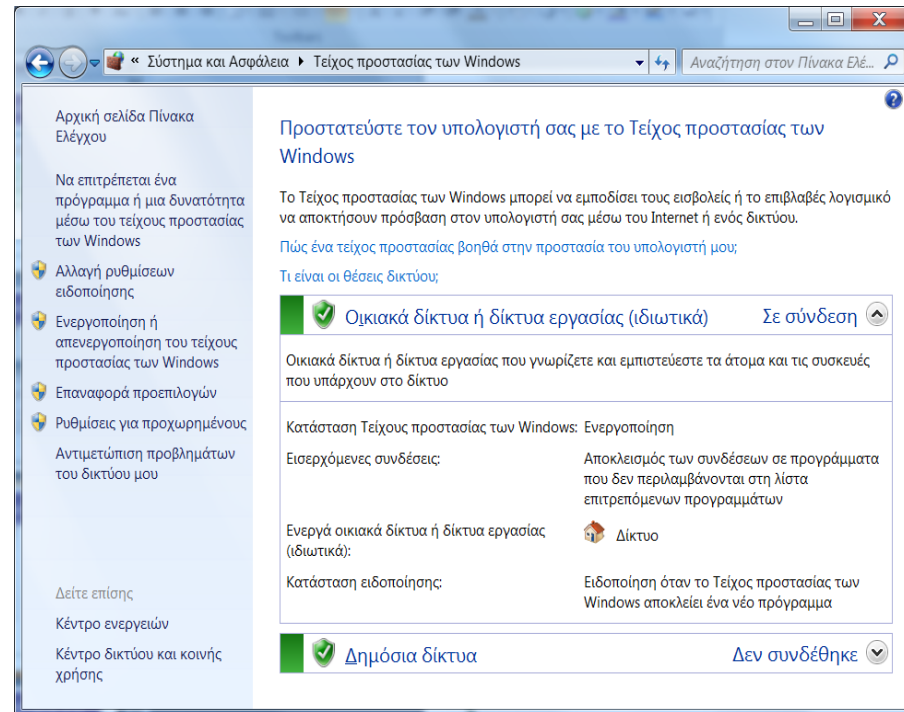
« Σύστημα και Ασφάλεια ▸ Τείχος προστασίας των Windows

Αναζήτηση στον Πίνακα Ελέ...

Αρχική σελίδα Πίνακα Ελέγχου

Να επιτρέπεται ένα πρόγραμμα ή μια δυνατότητα μέσω του τείχους προστασίας των Windows

Αλλαγή ρυθμίσεων ειδοποίησης

Ενεργοποίηση ή απενεργοποίηση του τείχους προστασίας των Windows

Επαναφορά προεπιλογών

Ρυθμίσεις για προχωρημένους

Αντιμετώπιση προβλημάτων του δικτύου μου

Δείτε επίσης

Κέντρο ενεργειών

Κέντρο δικτύου και κοινής χρήσης

Προστατεύστε τον υπολογιστή σας με το Τείχος προστασίας των Windows

Το Τείχος προστασίας των Windows μπορεί να εμποδίσει τους εισβολείς ή το επιβλαβές λογισμικό να αποκτήσουν πρόσβαση στον υπολογιστή σας μέσω του Internet ή ενός δικτύου.

Πώς ένα τείχος προστασίας βοηθά στην προστασία του υπολογιστή μου;

Τι είναι οι θέσεις δικτύου;

Οικιακά δίκτυα ή δίκτυα εργασίας (ιδιωτικά) Σε σύνδεση

Οικιακά δίκτυα ή δίκτυα εργασίας που γνωρίζετε και εμπιστεύεστε τα άτομα και τις συσκευές που υπάρχουν στο δίκτυο

| | |
|---|---|
| Κατάσταση Τείχους προστασίας των Windows: | Ενεργοποίηση |
| Εισερχόμενες συνδέσεις: | Αποκλεισμός των συνδέσεων σε προγράμματα που δεν περιλαμβάνονται στη λίστα επιτρεπόμενων προγραμμάτων |
| Ενεργά οικιακά δίκτυα ή δίκτυα εργασίας (ιδιωτικά): | Δίκτυο |
| Κατάσταση ειδοποίησης: | Ειδοποίηση όταν το Τείχος προστασίας των Windows αποκλείει ένα νέο πρόγραμμα |

Δημόσια δίκτυα Δεν συνδέθηκε